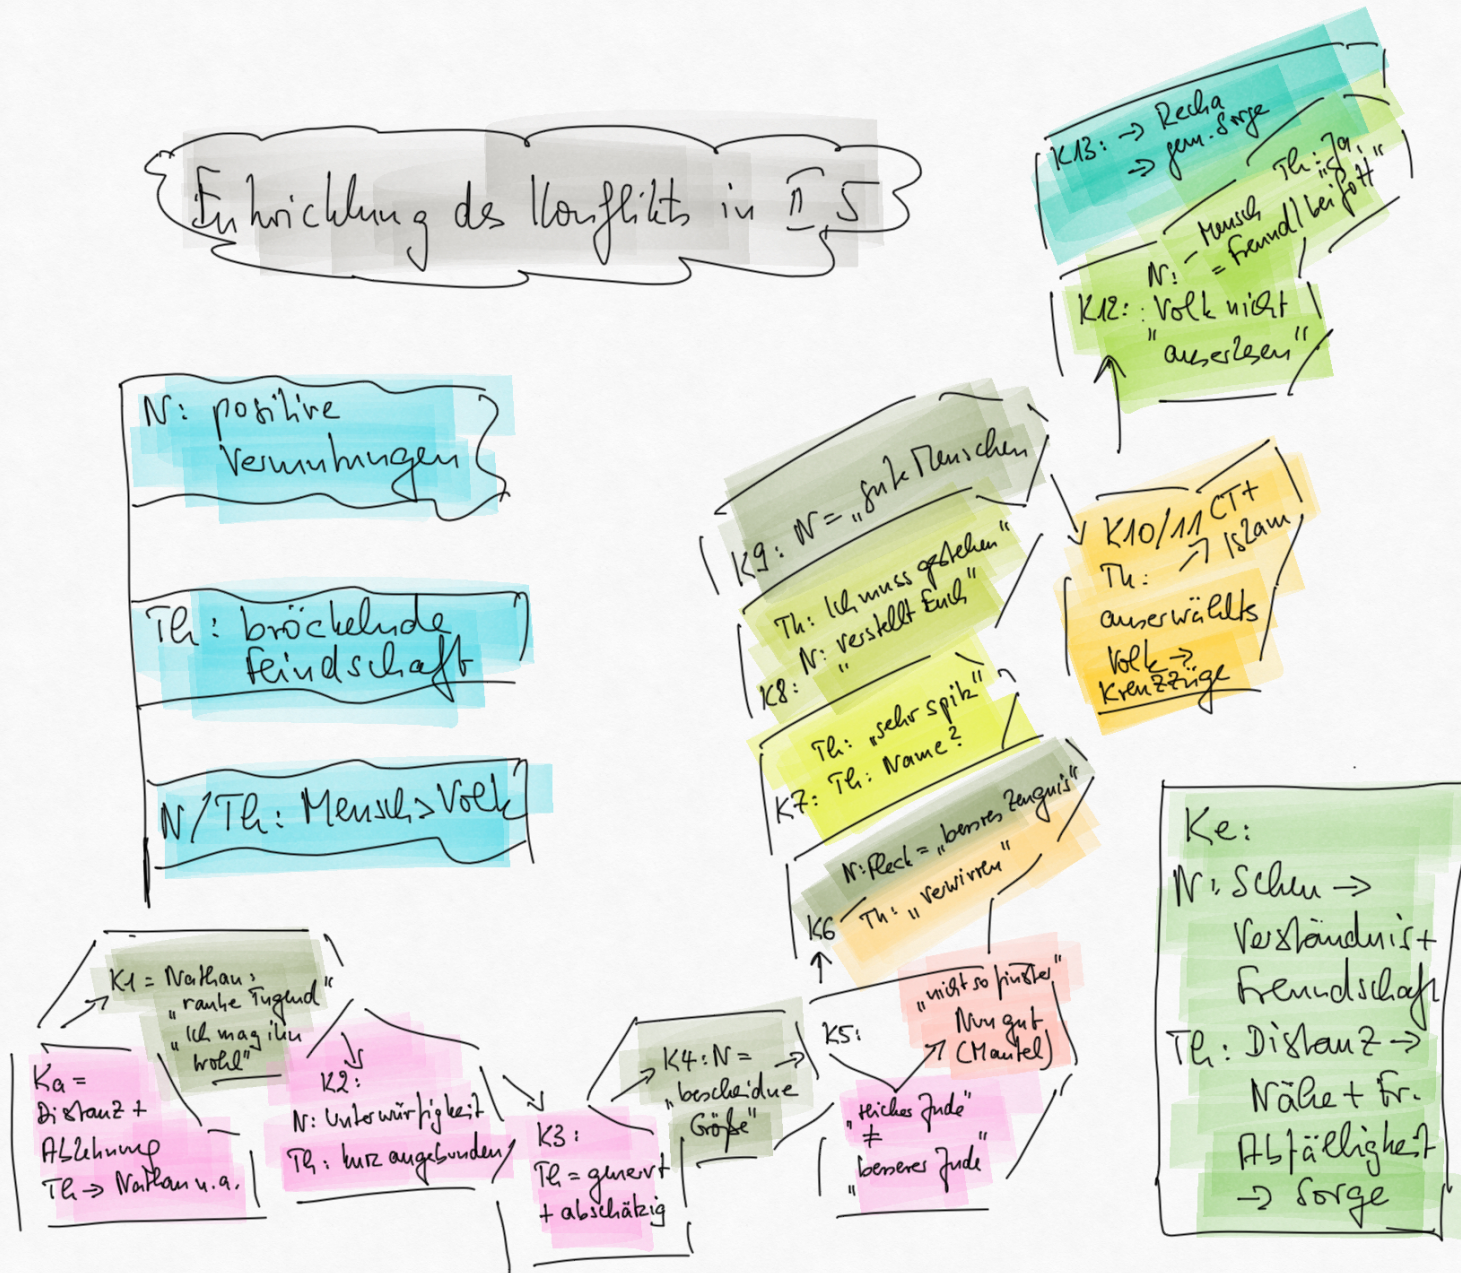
Entwicklung des Konflikts in II,5

N: positive Vermutungen

Th: bröckelnde Feindschaft

N/Th: Mensch > Volk

K13: → Recha
→ gem. Sorge

Th: „Ja"
N: - Mensch
= freundl beipflicht"

K12: Volk nicht „auserlesen"

K9: N = „gute Menschen"

Th: Ich muss gestehen"
N: verstellt Euch"
K8: "

Th: „sehr spitz"
Th: Name?
K7:

N: Reck = „besseres Zeugnis"
Th: „verwirren"
K6

K10/11 CT+ Islam
Th: auserwählte Volk → Kreuzzüge

Ke:
N: Scheu → Verständnis + Freundschaft
Th: Distanz → Nähe + Fr.
Abfälligkeit → Sorge

K1 = Nathan: „rauhe Tugend"
„Ich mag ihn wohl"

Ka =
Distanz +
Ablehnung
Th → Nathan u.a.

K2:
N: Unterwürfigkeit
Th: kurz angebunden

K3:
Th = genervt + abschätzig

K4: N = „bescheidne Größe"

K5:
„nicht so finster"
Nun gut (Mantel)

„reicher Jude"
≠
„besserer Jude"